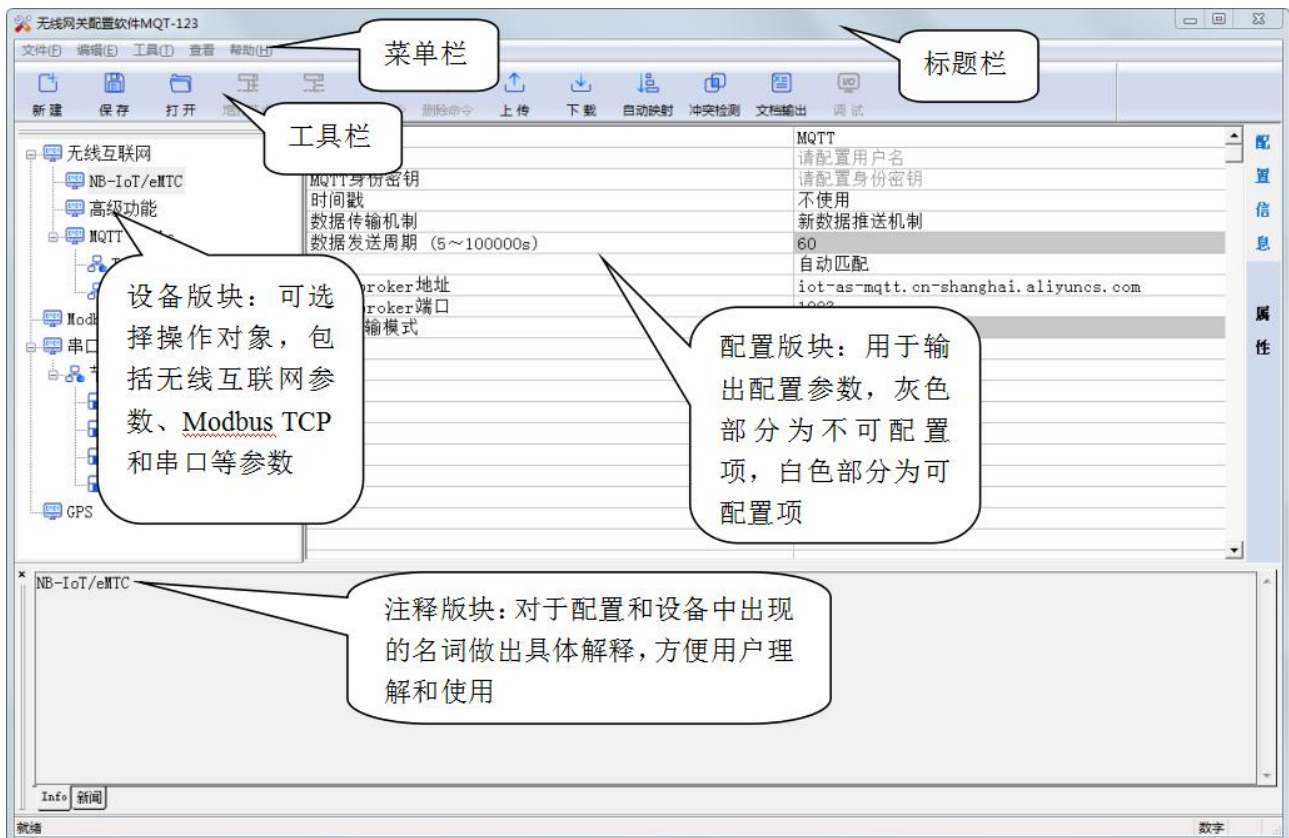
无线网关配置软件MQT-123

文件(F) 编辑(E) 工具(T) 查看 帮助(H)

菜单栏

标题栏

新建 保存 打开 增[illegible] 删除命令 上传 下载 自动映射 冲突检测 文档输出 调试

工具栏

无线互联网
NB-IoT/eMTC
高级功能
MQTT
Modb
串口
GPS

设备版块：可选择操作对象，包括无线互联网参数、Modbus TCP和串口等参数

| | MQTT |
|---|---|
| | 请配置用户名 |
| MQTT身份密钥 | 请配置身份密钥 |
| 时间戳 | 不使用 |
| 数据传输机制 | 新数据推送机制 |
| 数据发送周期 (5~100000s) | 60 |
| | 自动匹配 |
| broker地址 | iot-as-mqtt.cn-shanghai.aliyuncs.com |
| broker端口 | 1883 |
| 输模式 | |

配置版块：用于输出配置参数，灰色部分为不可配置项，白色部分为可配置项

配置信息

属性

NB-IoT/eMTC

注释版块：对于配置和设备中出现的名词做出具体解释，方便用户理解和使用

Info 新闻

就绪

数字